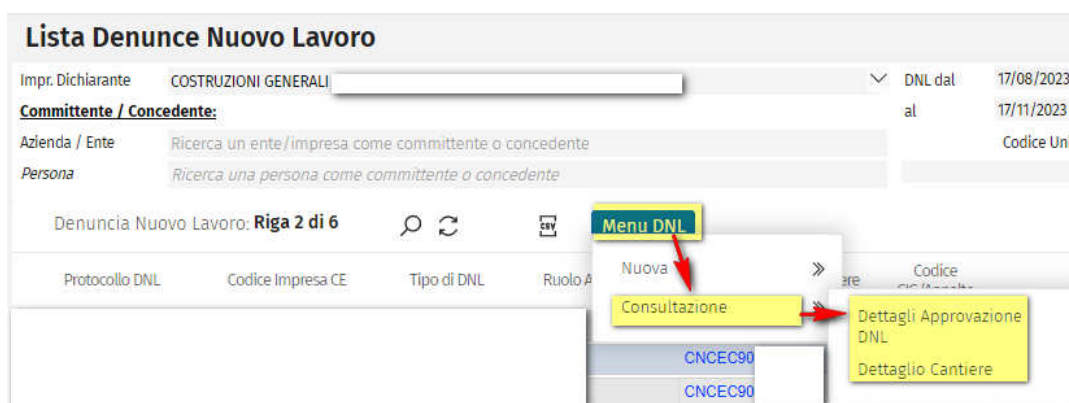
Lista Denunce Nuovo Lavoro

Impr. Dichiarante COSTRUZIONI GENERALI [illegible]
DNL dal 17/08/2023
Committente / Concedente:
al 17/11/2023
Azienda / Ente Ricerca un ente/impresa come committente o concedente
Codice Un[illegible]
Persona Ricerca una persona come committente o concedente

Denuncia Nuovo Lavoro: Riga 2 di 6

CSV

Menu DNL

Nuova »
Consultazione »

Dettagli Approvazione DNL
Dettaglio Cantiere

Protocollo DNL | Codice Impresa CE | Tipo di DNL | Ruolo A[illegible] | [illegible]ere | Codice CIG/Appalto

CNCEC90
CNCEC90